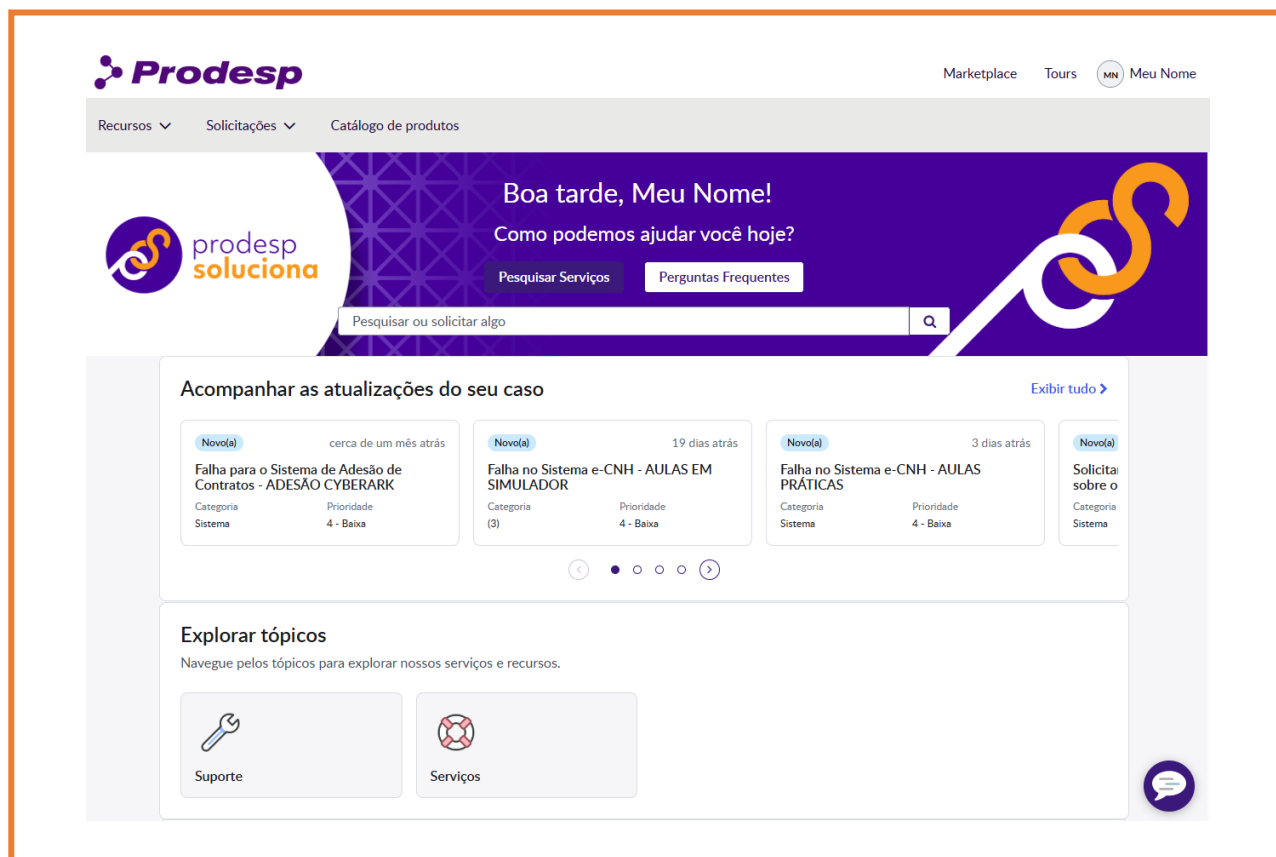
Prodesp

Marketplace Tours MN Meu Nome

Recursos Solicitações Catálogo de produtos

prodesp soluciona

Boa tarde, Meu Nome!

Como podemos ajudar você hoje?

Pesquisar Serviços Perguntas Frequentes

Pesquisar ou solicitar algo

Acompanhar as atualizações do seu caso

Exibir tudo

Novo(a) cerca de um mês atrás
Falha para o Sistema de Adesão de Contratos - ADESÃO CYBERARK
Categoria Sistema
Prioridade 4 - Baixa

Novo(a) 19 dias atrás
Falha no Sistema e-CNH - AULAS EM SIMULADOR
Categoria (3)
Prioridade 4 - Baixa

Novo(a) 3 dias atrás
Falha no Sistema e-CNH - AULAS PRÁTICAS
Categoria Sistema
Prioridade 4 - Baixa

Novo(a)
Solicita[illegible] sobre o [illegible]
Categoria Sistema

Explorar tópicos

Navegue pelos tópicos para explorar nossos serviços e recursos.

Suporte

Serviços